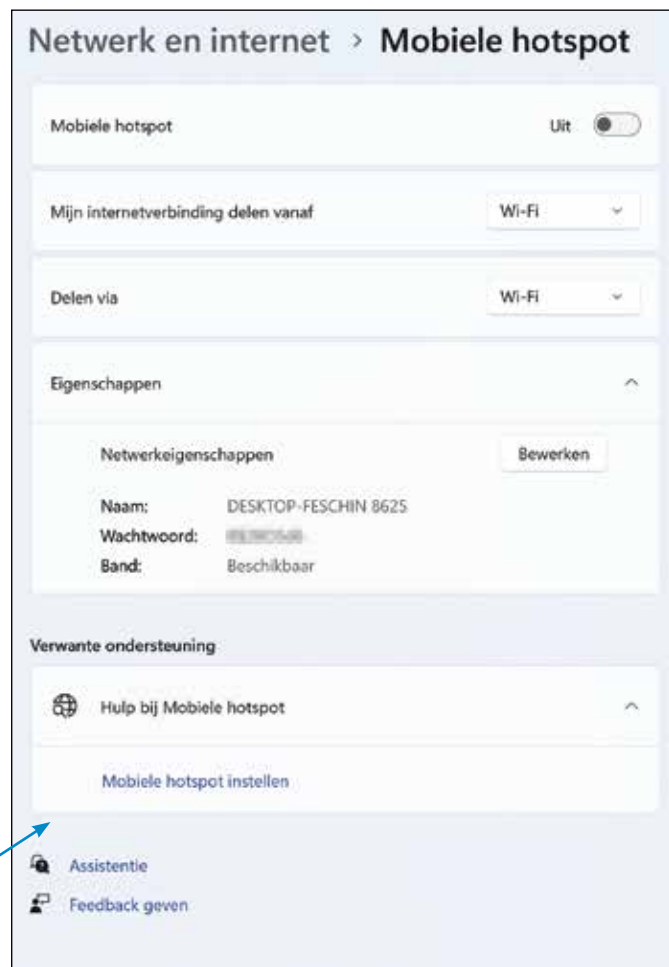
Netwerk en internet › Mobiele hotspot

Mobiele hotspot Uit

Mijn internetverbinding delen vanaf Wi-Fi

Delen via Wi-Fi

Eigenschappen

Netwerkeigenschappen Bewerken

Naam: DESKTOP-FESCHIN 8625
Wachtwoord: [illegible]
Band: Beschikbaar

Verwante ondersteuning

Hulp bij Mobiele hotspot

Mobiele hotspot instellen

Assistentie

Feedback geven